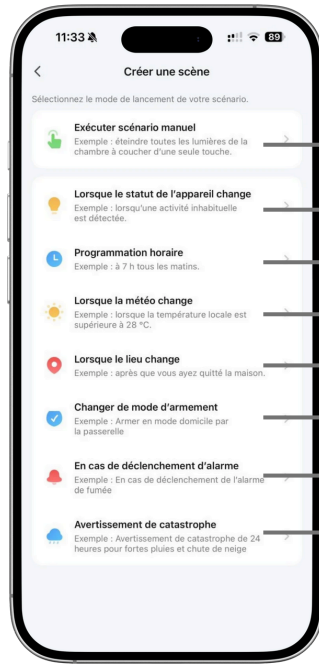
11:33

89

<

Créer une scène

Sélectionnez le mode de lancement de votre scénario.

Exécuter scénario manuel
Exemple : éteindre toutes les lumières de la chambre à coucher d'une seule touche.

Lorsque le statut de l'appareil change
Exemple : lorsqu'une activité inhabituelle est détectée.

Programmation horaire
Exemple : à 7 h tous les matins.

Lorsque la météo change
Exemple : lorsque la température locale est supérieure à 28 °C.

Lorsque le lieu change
Exemple : après que vous ayez quitté la maison.

Changer de mode d'armement
Exemple : Armer en mode domicile par la passerelle

En cas de déclenchement d'alarme
Exemple : En cas de déclenchement de l'alarme de fumée

Avertissement de catastrophe
Exemple : Avertissement de catastrophe de 24 heures pour fortes pluies et chute de neige